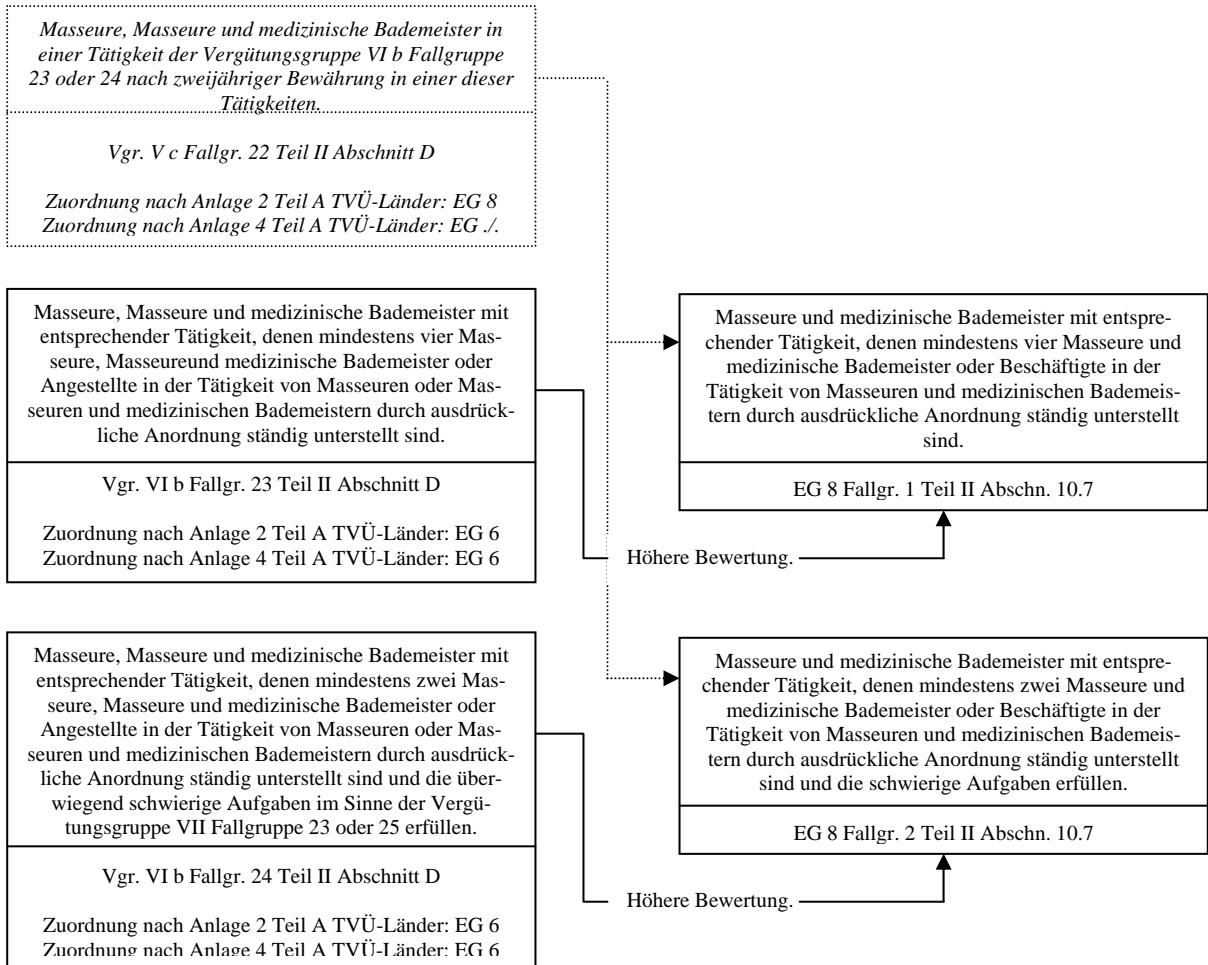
Masseure, Masseure und medizinische Bademeister in einer Tätigkeit der Vergütungsgruppe VI b Fallgruppe 23 oder 24 nach zweijähriger Bewährung in einer dieser Tätigkeiten.

Vgr. V c Fallgr. 22 Teil II Abschnitt D

Zuordnung nach Anlage 2 Teil A TVÜ-Länder: EG 8
Zuordnung nach Anlage 4 Teil A TVÜ-Länder: EG ./.

Masseure, Masseure und medizinische Bademeister mit entsprechender Tätigkeit, denen mindestens vier Masseure, Masseureund medizinische Bademeister oder Angestellte in der Tätigkeit von Masseuren oder Masseuren und medizinischen Bademeistern durch ausdrückliche Anordnung ständig unterstellt sind.

Vgr. VI b Fallgr. 23 Teil II Abschnitt D

Zuordnung nach Anlage 2 Teil A TVÜ-Länder: EG 6
Zuordnung nach Anlage 4 Teil A TVÜ-Länder: EG 6

Masseure und medizinische Bademeister mit entsprechender Tätigkeit, denen mindestens vier Masseure und medizinische Bademeister oder Beschäftigte in der Tätigkeit von Masseuren und medizinischen Bademeistern durch ausdrückliche Anordnung ständig unterstellt sind.

EG 8 Fallgr. 1 Teil II Abschn. 10.7

Höhere Bewertung.

Masseure, Masseure und medizinische Bademeister mit entsprechender Tätigkeit, denen mindestens zwei Masseure, Masseure und medizinische Bademeister oder Angestellte in der Tätigkeit von Masseuren oder Masseuren und medizinischen Bademeistern durch ausdrückliche Anordnung ständig unterstellt sind und die überwiegend schwierige Aufgaben im Sinne der Vergütungsgruppe VII Fallgruppe 23 oder 25 erfüllen.

Vgr. VI b Fallgr. 24 Teil II Abschnitt D

Zuordnung nach Anlage 2 Teil A TVÜ-Länder: EG 6
Zuordnung nach Anlage 4 Teil A TVÜ-Länder: EG 6

Masseure und medizinische Bademeister mit entsprechender Tätigkeit, denen mindestens zwei Masseure und medizinische Bademeister oder Beschäftigte in der Tätigkeit von Masseuren und medizinischen Bademeistern durch ausdrückliche Anordnung ständig unterstellt sind und die schwierige Aufgaben erfüllen.

EG 8 Fallgr. 2 Teil II Abschn. 10.7

Höhere Bewertung.